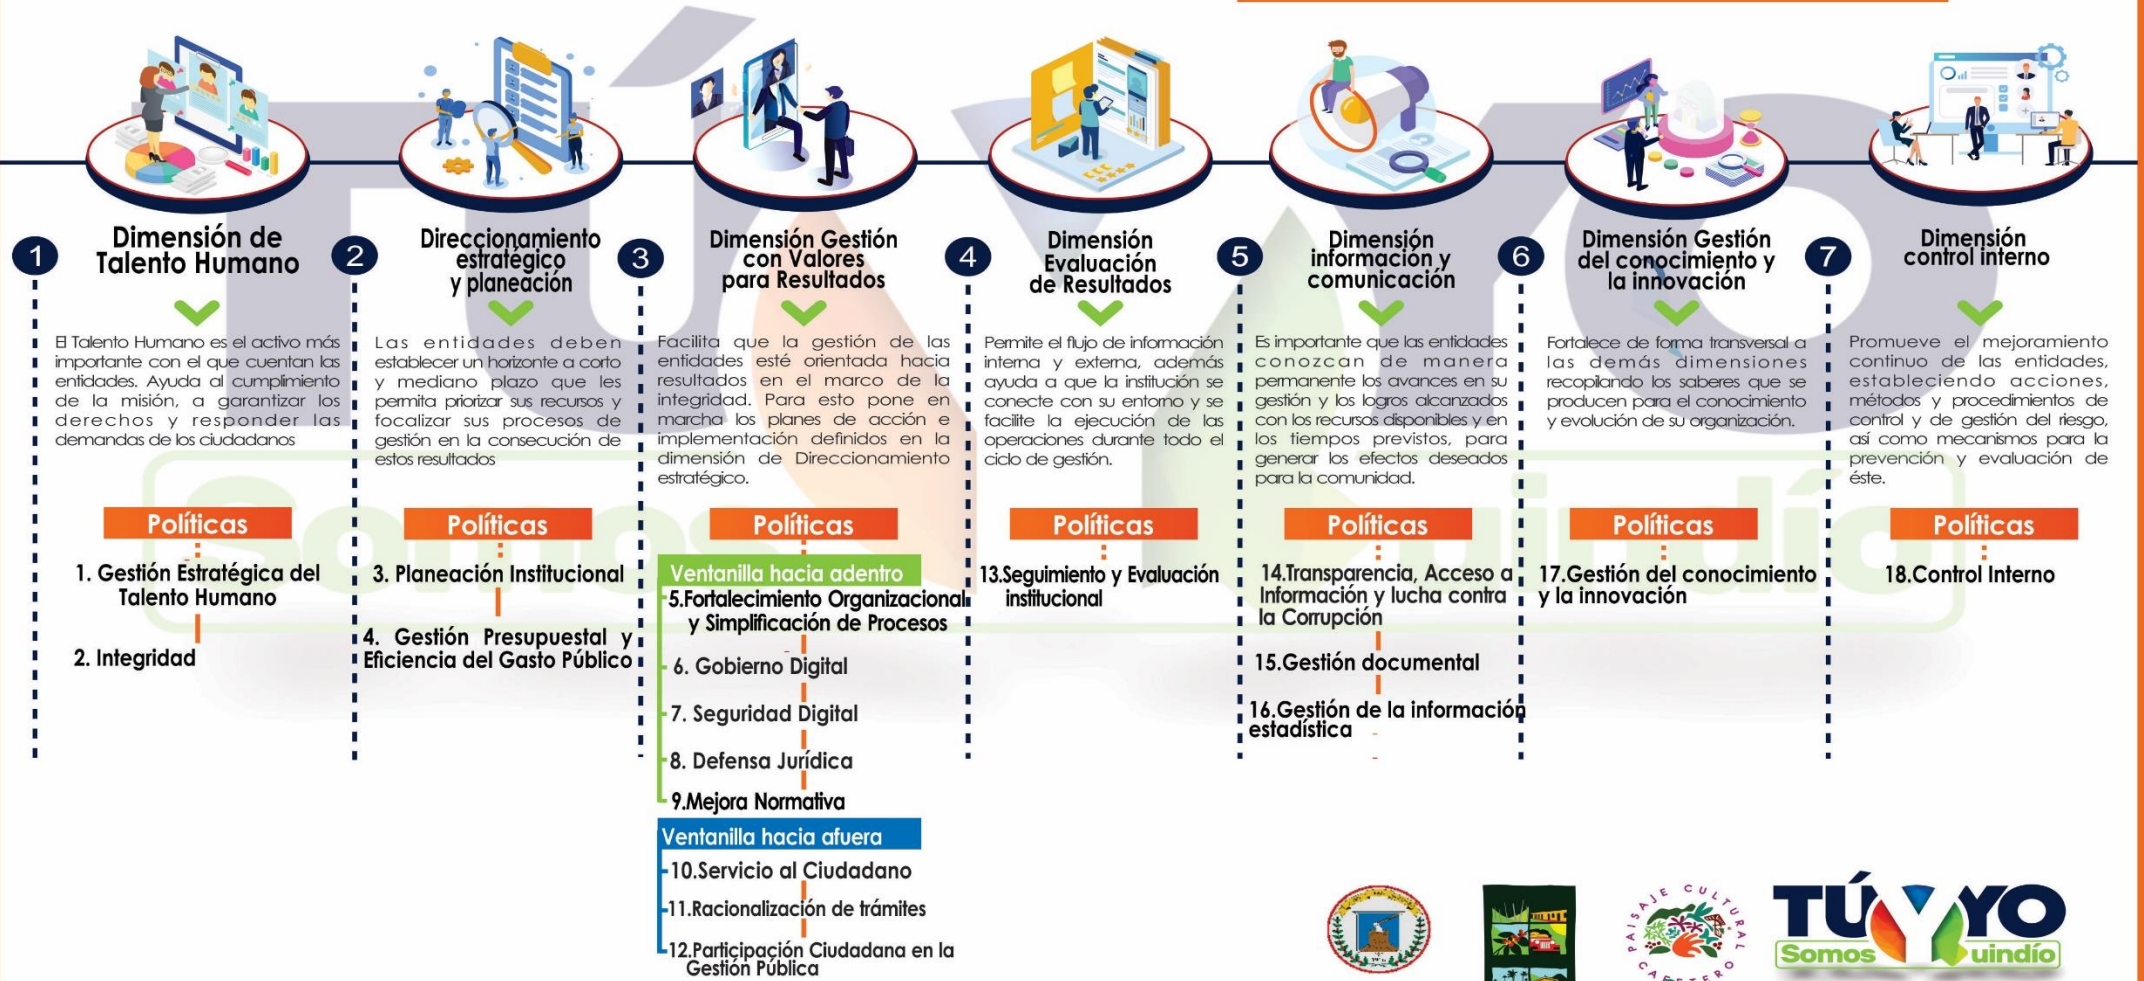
1
Dimensión de Talento Humano

El Talento Humano es el activo más importante con el que cuentan las entidades. Ayuda al cumplimiento de la misión, a garantizar los derechos y responder las demandas de los ciudadanos

Políticas

1. Gestión Estratégica del Talento Humano

2. Integridad

2
Direccionamiento estratégico y planeación

Las entidades deben establecer un horizonte a corto y mediano plazo que les permita priorizar sus recursos y focalizar sus procesos de gestión en la consecución de estos resultados

Políticas

3. Planeación Institucional

4. Gestión Presupuestal y Eficiencia del Gasto Público

3
Dimensión Gestión con Valores para Resultados

Facilita que la gestión de las entidades esté orientada hacia resultados en el marco de la integridad. Para esto pone en marcha los planes de acción e implementación definidos en la dimensión de Direccionamiento estratégico.

Políticas

Ventanilla hacia adentro

5.Fortalecimiento Organizacional y Simplificación de Procesos

6. Gobierno Digital

7. Seguridad Digital

8. Defensa Jurídica

9.Mejora Normativa

Ventanilla hacia afuera

10.Servicio al Ciudadano

11.Racionalización de trámites

12.Participación Ciudadana en la Gestión Pública

4
Dimensión Evaluación de Resultados

Permite el flujo de información interna y externa, además ayuda a que la institución se conecte con su entorno y se facilite la ejecución de las operaciones durante todo el ciclo de gestión.

Políticas

13.Seguimiento y Evaluación institucional

5
Dimensión información y comunicación

Es importante que las entidades conozcan de manera permanente los avances en su gestión y los logros alcanzados con los recursos disponibles y en los tiempos previstos, para generar los efectos deseados para la comunidad.

Políticas

14.Transparencia, Acceso a Información y lucha contra la Corrupción

15.Gestión documental

16.Gestión de la información estadística

6
Dimensión Gestión del conocimiento y la innovación

Fortalece de forma transversal a las demás dimensiones recopilando los saberes que se producen para el conocimiento y evolución de su organización.

Políticas

17.Gestión del conocimiento y la innovación

7
Dimensión control interno

Promueve el mejoramiento continuo de las entidades, estableciendo acciones, métodos y procedimientos de control y de gestión del riesgo, así como mecanismos para la prevención y evaluación de éste.

Políticas

18.Control Interno

PAISAJE CULTURAL CAFETERO

TÚ Y YO Somos Quindío